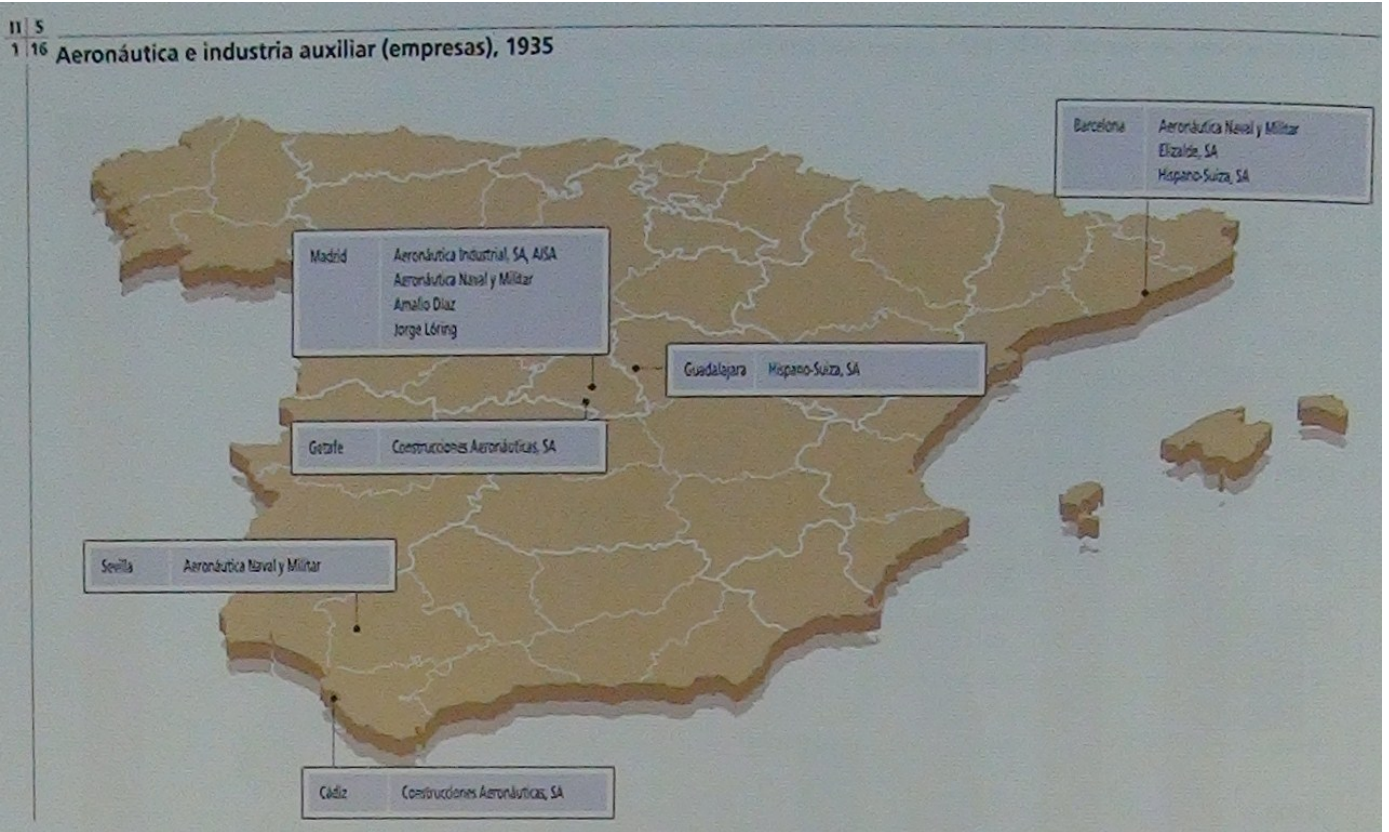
11 | 5
1 | 16 Aeronáutica e industria auxiliar (empresas), 1935

| Barcelona | Aeronáutica Naval y Militar<br>Elizalde, SA<br>Hispano-Suiza, SA |
|---|---|

| Madrid | Aeronáutica Industrial, SA, AISA<br>Aeronáutica Naval y Militar<br>Amalio Díaz<br>Jorge Lóring |
|---|---|

| Guadalajara | Hispano-Suiza, SA |
|---|---|

| Getafe | Construcciones Aeronáuticas, SA |
|---|---|

| Sevilla | Aeronáutica Naval y Militar |
|---|---|

| Cádiz | Construcciones Aeronáuticas, SA |
|---|---|